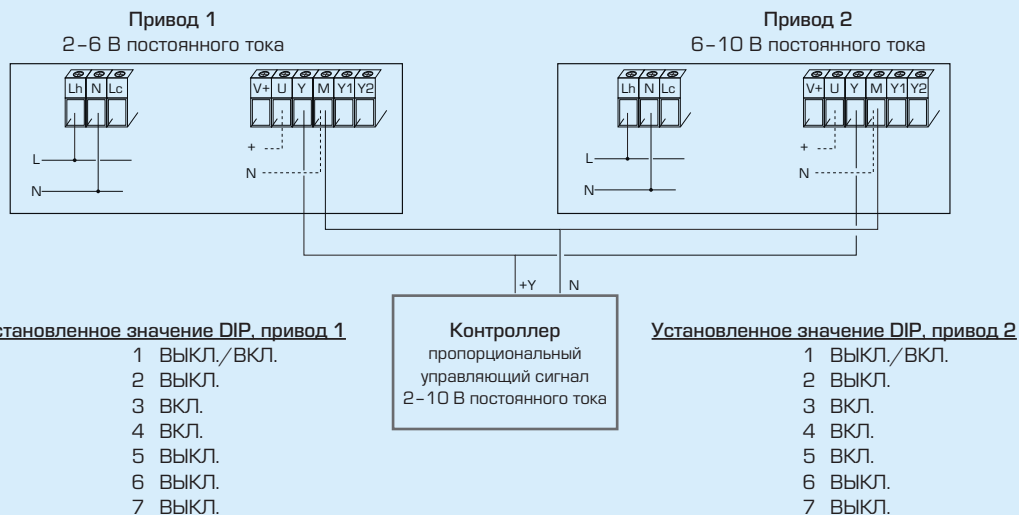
Привод 1
2–6 В постоянного тока

Lh N Lc

V+ U Y M Y1 Y2

L
N
+
N

Привод 2
6–10 В постоянного тока

Lh N Lc

V+ U Y M Y1 Y2

L
N
+
N

+Y N

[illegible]становленное значение DIP, привод 1
1 ВЫКЛ./ВКЛ.
2 ВЫКЛ.
3 ВКЛ.
4 ВКЛ.
5 ВЫКЛ.
6 ВЫКЛ.
7 ВЫКЛ.

Контроллер
пропорциональный управляющий сигнал 2–10 В постоянного тока

Установленное значение DIP, привод 2
1 ВЫКЛ./ВКЛ.
2 ВЫКЛ.
3 ВКЛ.
4 ВКЛ.
5 ВКЛ.
6 ВЫКЛ.
7 ВЫКЛ.